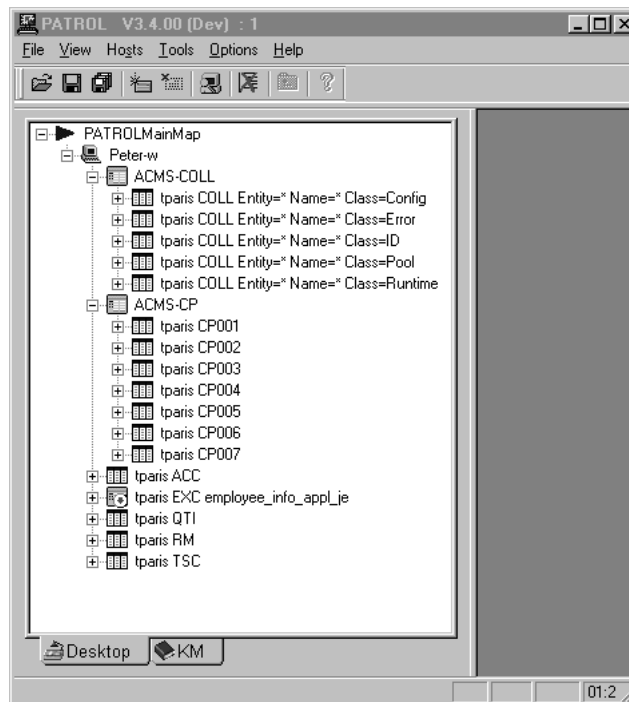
PATROL V3.4.00 (Dev) : 1

File View Hosts Tools Options Help

PATROLMainMap
Peter-w
ACMS-COLL
tparis COLL Entity=* Name=* Class=Config
tparis COLL Entity=* Name=* Class=Error
tparis COLL Entity=* Name=* Class=ID
tparis COLL Entity=* Name=* Class=Pool
tparis COLL Entity=* Name=* Class=Runtime
ACMS-CP
tparis CP001
tparis CP002
tparis CP003
tparis CP004
tparis CP005
tparis CP006
tparis CP007
tparis ACC
tparis EXC employee_info_appl_je
tparis QTI
tparis RM
tparis TSC

Desktop
KM

01:2